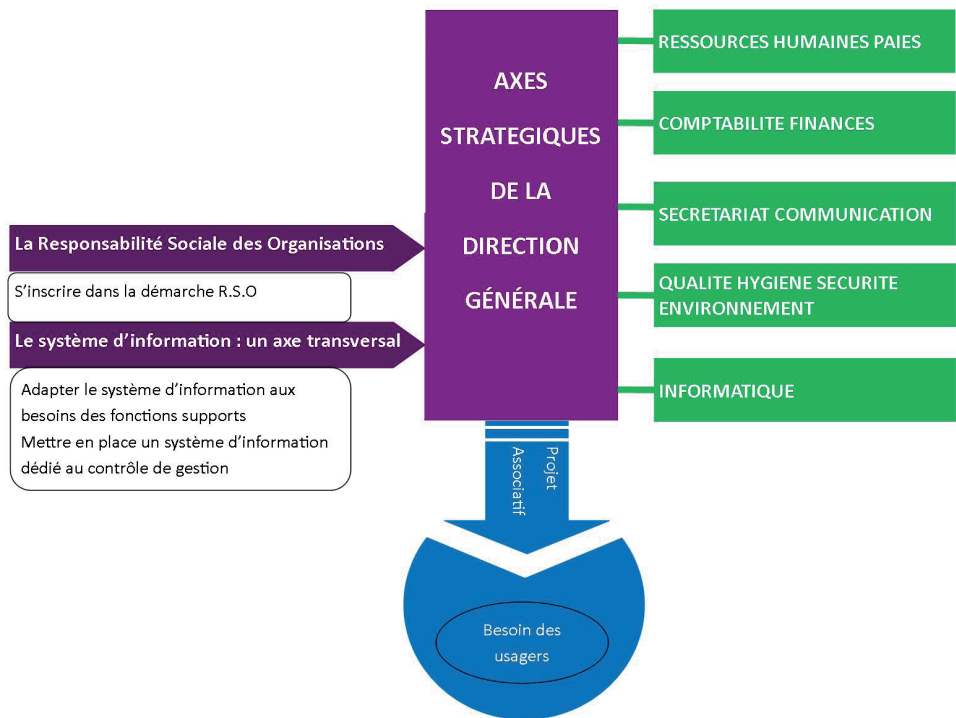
AXES STRATEGIQUES DE LA DIRECTION GÉNÉRALE

RESSOURCES HUMAINES PAIES

COMPTABILITE FINANCES

SECRETARIAT COMMUNICATION

QUALITE HYGIENE SECURITE ENVIRONNEMENT

INFORMATIQUE

La Responsabilité Sociale des Organisations

S'inscrire dans la démarche R.S.O

Le système d'information : un axe transversal

Adapter le système d'information aux besoins des fonctions supports
Mettre en place un système d'information dédié au contrôle de gestion

Projet Associatif

Besoin des usagers